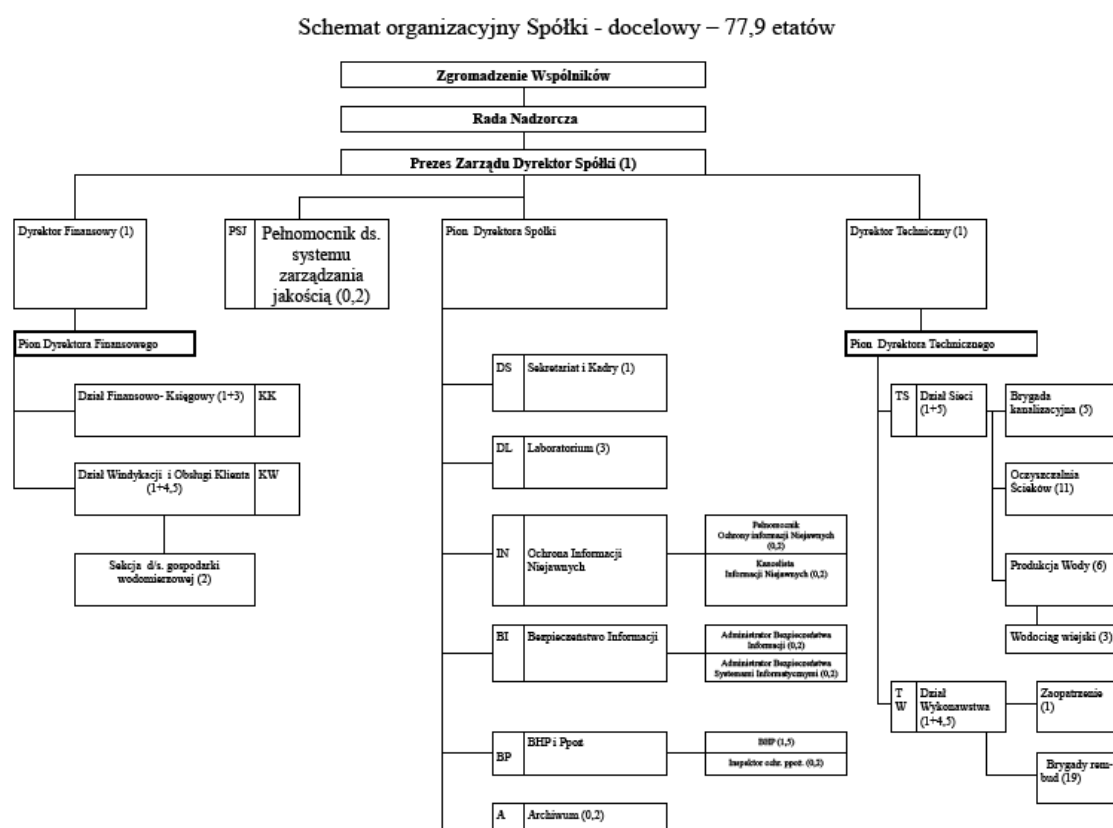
Schemat organizacyjny Spółki - docelowy – 77,9 etatów

Zgromadzenie Wspólników

Rada Nadzorcza

Prezes Zarządu Dyrektor Spółki (1)

Dyrektor Finansowy (1)

PSJ Pełnomocnik ds. systemu zarządzania jakością (0,2)

Pion Dyrektora Spółki

Dyrektor Techniczny (1)

Pion Dyrektora Finansowego

Dział Finansowo- Księgowy (1+3) KK

Dział Windykacji i Obsługi Klienta (1+4,5) KW

Sekcja d/s. gospodarki wodomierzowej (2)

DS Sekretariat i Kadry (1)

DL Laboratorium (3)

IN Ochrona Informacji Niejawnych

Pełnomocnik Ochrony informacji Niejawnych (0,2)

Kancelista Informacji Niejawnych (0,2)

BI Bezpieczeństwo Informacji

Administrator Bezpieczeństwa Informacji (0,2)

Administrator Bezpieczeństwa Systemami Informatycznymi (0,2)

BP BHP i Ppoż

BHP (1,5)

Inspektor ochr. ppoż. (0,3)

A Archiwum (0,2)

Pion Dyrektora Technicznego

TS Dział Sieci (1+5)

Brygada kanalizacyjna (5)

Oczyszczalnia Ścieków (11)

Produkcja Wody (6)

Wodociąg wiejski (3)

T W Dział Wykonawstwa (1+4,5)

Zaopatrzenie (1)

Brygady rem-bud (19)